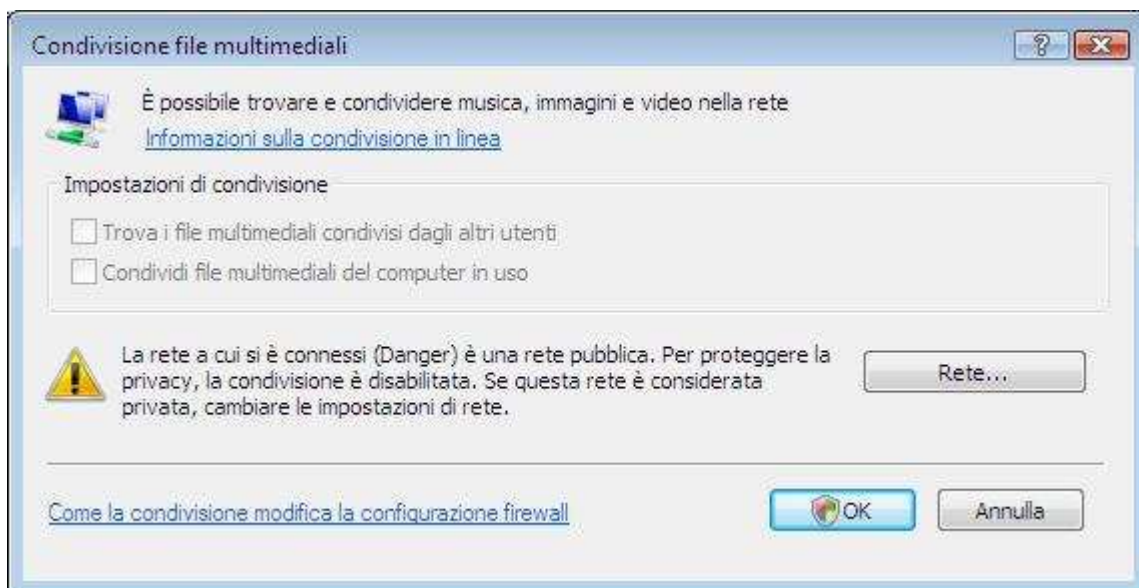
Condivisione file multimediali

?

È possibile trovare e condividere musica, immagini e video nella rete

Informazioni sulla condivisione in linea

Impostazioni di condivisione

Trova i file multimediali condivisi dagli altri utenti

Condividi file multimediali del computer in uso

La rete a cui si è connessi (Danger) è una rete pubblica. Per proteggere la privacy, la condivisione è disabilitata. Se questa rete è considerata privata, cambiare le impostazioni di rete.

Rete...

Come la condivisione modifica la configurazione firewall

OK

Annulla